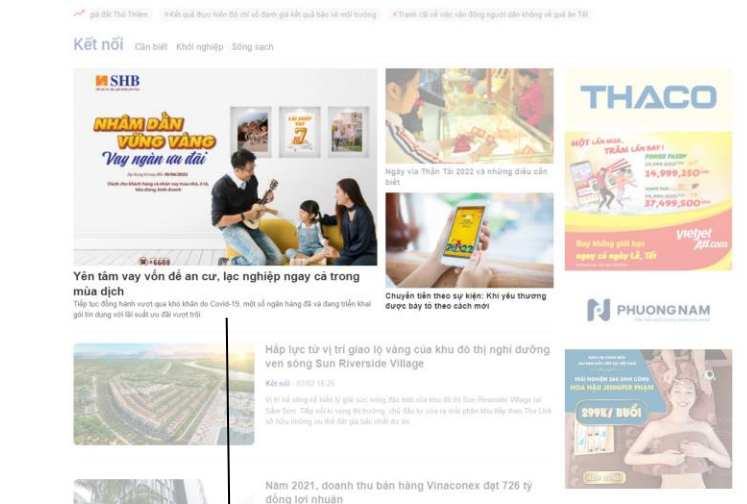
giá đất Thủ Thiêm #Kết quả thực hiện Bộ chỉ số đánh giá kết quả bảo vệ môi trường #Tranh cãi về việc vận động người dân không về quê ăn Tết

Kết nối Cần biết Khởi nghiệp Sống sạch

SHB

NHÂM DẦN VỮNG VÀNG
Vay ngàn ưu đãi

Yên tâm vay vốn để an cư, lạc nghiệp ngay cả trong mùa dịch

Tiếp tục đồng hành vượt qua khó khăn do Covid-19, một số ngân hàng đã và đang triển khai gói tín dụng với lãi suất ưu đãi vượt trội.

Ngày vía Thần Tài 2022 và những điều cần biết

Chuyển tiền theo sự kiện: Khi yêu thương được bày tỏ theo cách mới

THACO

MỘT LẦN MUA, TRĂM LẦN BAY!
24,999,250
37,499,500
Bay không giới hạn ngay cả ngày Lễ, Tết
vietjet Air.com

PHUONG NAM

Hấp lực từ vị trí giao lộ vàng của khu đô thị nghỉ dưỡng ven sông Sun Riverside Village

Kết nối - 07/02 15:25

Vị trí kề sông kề biển lý giải sức nóng đặc biệt của Sun Riverside Village tại Sầm Sơn. Tiếp nối lệ vọng thị trường, chủ đầu tư vừa ra mắt phân khu tiếp theo The Link sở hữu những ưu thế đắt giá bậc nhất dự án.

TRẢI NGHIỆM SAU SINH CÙNG HOA HẬU JENNIFER PHẠM
299K/ BUỔI

Năm 2021, doanh thu bán hàng Vinaconex đạt 726 tỷ đồng lợi nhuận